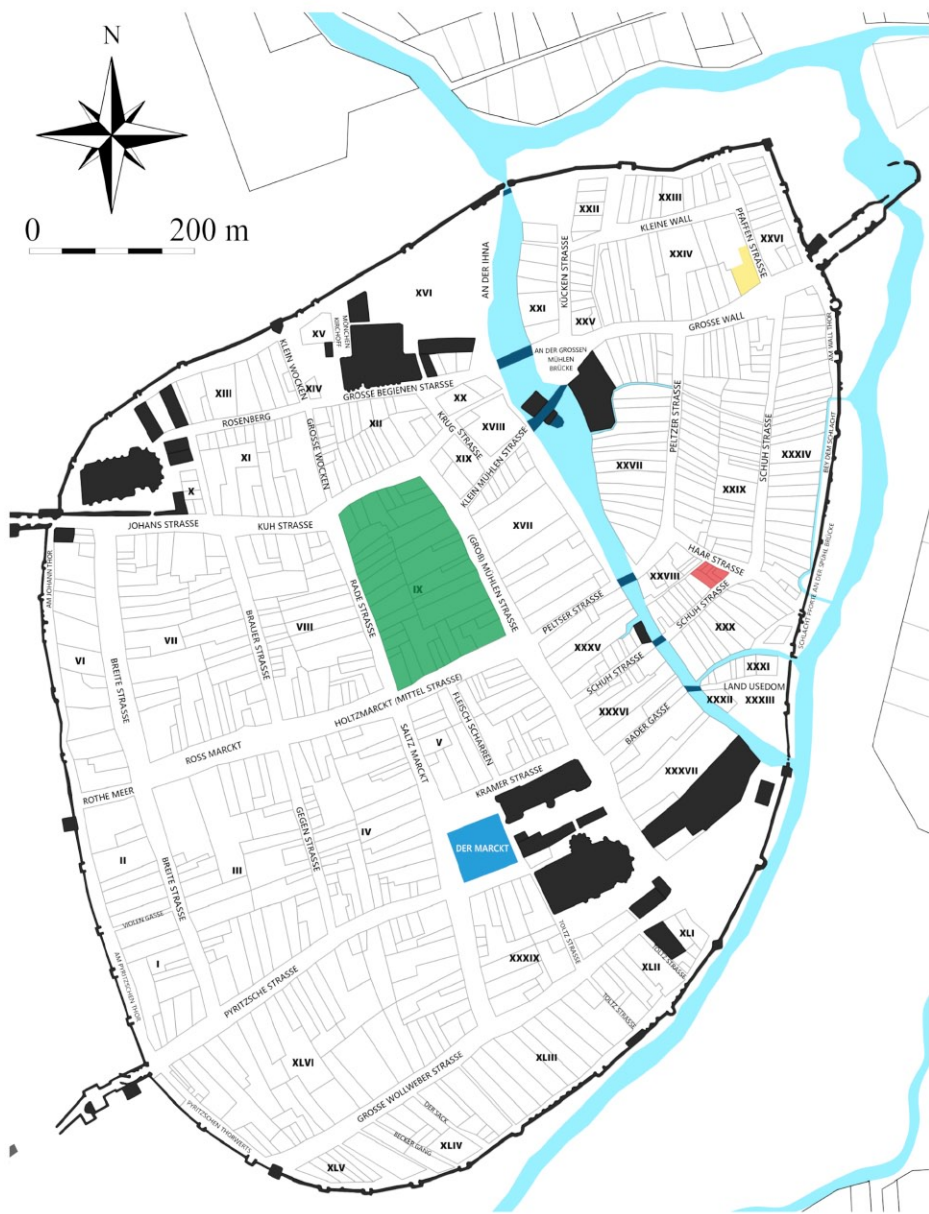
N

0 200 m

XXIII
XXII
KLEINE WALL
PFAFFEN STRASSE
XXVI
XXIV
AN DER IHNA
KÜCKEN STRASSE
XVI
XXI
XXV
GROSSE WALL
XV
MÖNCHEN KIRCHOFF
KLEIN WOCKEN
AN DER GROSSEN MÜHLEN BRÜCKE
AM WALL THOR
XIV
GROSSE BEGIENEN STARSSE
XIII
XX
ROSENBERG
XII
KRUG STRASSE
XVIII
PELTZER STRASSE
SCHUH STRASSE
XXXIV
GROSSE WOCKEN
XIX
KLEIN MÜHLEN STRASSE
XI
XXVII
XXIX
BEY DEM SCHLACHT
X
XVII
JOHANS STRASSE
KUH STRASSE
(GROß) MÜHLEN STRASSE
HAAR STRASSE
AM JOHANN THOR
IX
XXVIII
SCHLACHT BRÜCKE AN DER SPEIN BRÜCKE
RADE STRASSE
PELTSER STRASSE
SCHUH STRASSE
XXX
VII
BRAUER STRASSE
VIII
XXXV
XXXI
VI
SCHUH STRASSE
LAND USEDOM
BREITE STRASSE
HOLTZMARCKT (MITTEL STRASSE)
XXXII
XXXIII
FLEISCH SCHARREN
XXXVI
BADER GASSE
V
ROSS MARCKT
SALTZ MARCKT
XXXVII
ROTHE MEER
KRAMER STRASSE
IV
GEGEN STRASSE
II
DER MARCKT
III
BREITE STRASSE
VICKEN GASSE
ZOLTZ STRASSE
XLI
XXXIX
I
AM PYRITZSCHEN THOR
XLII
SALTZ STRASSE
PYRITZSCHE STRASSE
SALTZ STRASSE
XLVI
XLIII
GROSSE WOLLWEBER STRASSE
PYRITZSCHEN THORWERT
DER SACK
BECKER GANG
XLIV
XLV